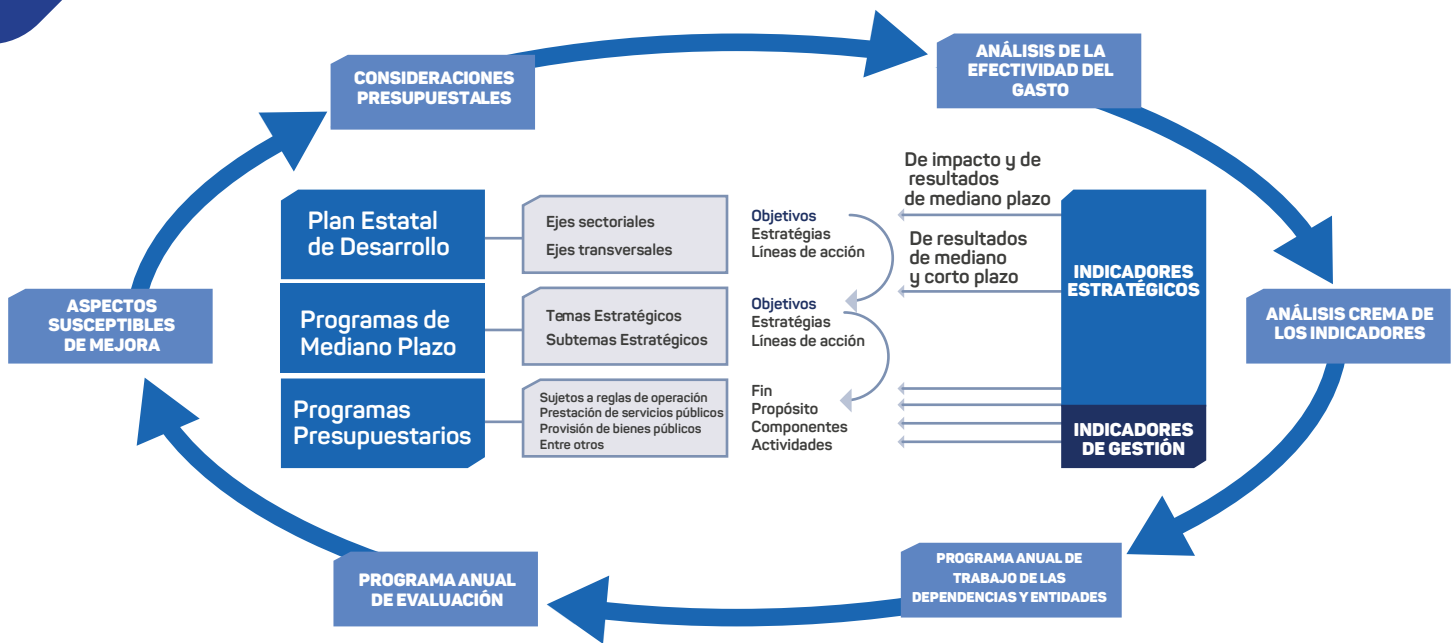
CONSIDERACIONES PRESUPUESTALES

ANÁLISIS DE LA EFECTIVIDAD DEL GASTO

ASPECTOS SUSCEPTIBLES DE MEJORA

Plan Estatal de Desarrollo

Ejes sectoriales
Ejes transversales

Objetivos
Estratégias
Líneas de acción

De impacto y de resultados de mediano plazo

De resultados de mediano y corto plazo

Programas de Mediano Plazo

Temas Estratégicos
Subtemas Estratégicos

Objetivos
Estratégias
Líneas de acción

INDICADORES ESTRATÉGICOS

ANÁLISIS CREMA DE LOS INDICADORES

Programas Presupuestarios

Sujetos a reglas de operación
Prestación de servicios públicos
Provisión de bienes públicos
Entre otros

Fin
Propósito
Componentes
Actividades

INDICADORES DE GESTIÓN

PROGRAMA ANUAL DE EVALUACIÓN

PROGRAMA ANUAL DE TRABAJO DE LAS DEPENDENCIAS Y ENTIDADES